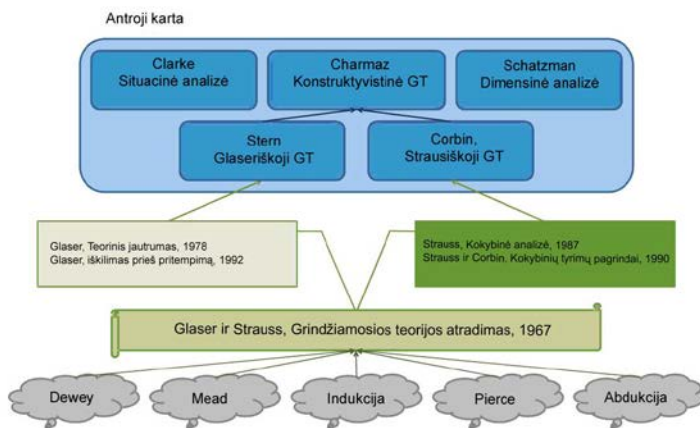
Antroji karta

Clarke
Situacinė analizė

Charmaz
Konstruktyvistinė GT

Schatzman
Dimensinė analizė

Stern
Glaseriškoji GT

Corbin,
Strausiškoji GT

Glaser, Teorinis jautrumas, 1978
Glaser, iškilimas prieš pritempimą, 1992

Strauss, Kokybinė analizė, 1987
Strauss ir Corbin. Kokybinių tyrimų pagrindai, 1990

Glaser ir Strauss, Grindžiamosios teorijos atradimas, 1967

Dewey

Mead

Indukcija

Pierce

Abdukcija